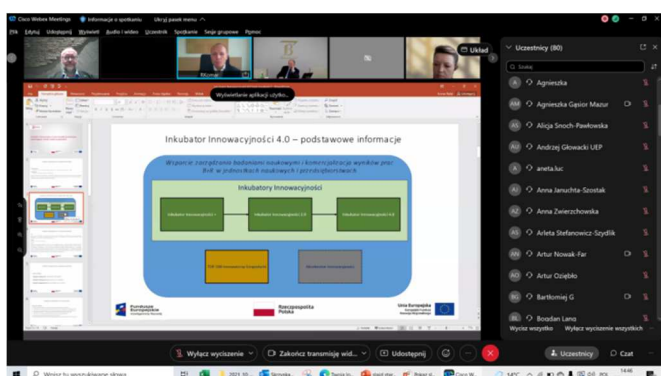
Cisco Webex Meetings  Informacje o spotkaniu  Ukryj pasek menu

Plik  Edytuj  Udostępnij  Wyświetl  Audio i wideo  Uczestnik  Spotkanie  Sesje grupowe  Pomoc

Układ

Wyświetlanie aplikacji użytko...

Inkubator Innowacyjności 4.0 – podstawowe informacje

Wsparcie zarządzania badaniami naukowymi i komercjalizacją wyników prac B+R w jednostkach naukowych i przedsiębiorstwach

Inkubatory Innowacyjności

Inkubator Innowacyjności+  Inkubator Innowacyjności 2.0  Inkubator Innowacyjności 4.0

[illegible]  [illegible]

Fundusze Europejskie  Rzeczpospolita Polska  Unia Europejska

Uczestnicy (80)

Szukaj

Agnieszka
Agnieszka Gąsior Mazur
Alicja Snoch-Pawłowska
Andrzej Głowacki UEP
aneta.luc
Anna Janućha-Szostak
Anna Zwierzchowska
Arleta Stefanowicz-Szydlik
Artur Nowak-Far
Artur Ozięblo
Bartłomiej G
Bogdan Lang

Wycisz wszystko  Wyłącz wyciszenie wszystkich

Wyłącz wyciszenie  Zakończ transmisję wid...  Udostępnij  Uczestnicy  Czat

Wpisz tu wyszukiwane słowo